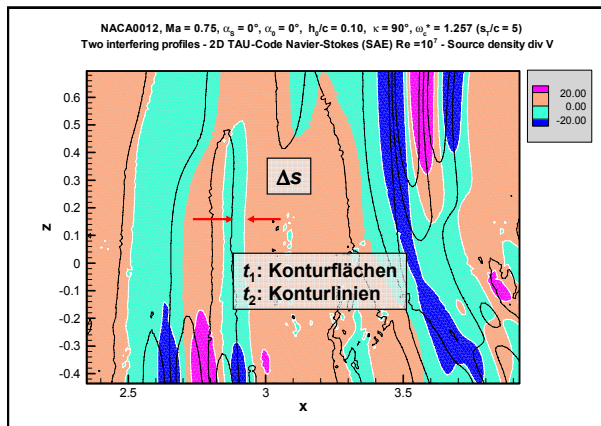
NACA0012, Ma = 0.75, $\alpha_s = 0°$, $\alpha_0 = 0°$, $h_0/c = 0.10$, $\kappa = 90°$, $\omega_c^* = 1.257$ $(s_r/c = 5)$
Two interfering profiles - 2D TAU-Code Navier-Stokes (SAE) Re $=10^7$ - Source density div V

| |
|---|
| 20.00 |
| 0.00 |
| -20.00 |

$\Delta s$

$t_1$: Konturflächen
$t_2$: Konturlinien

z
0.6
0.5
0.4
0.3
0.2
0.1
0
-0.1
-0.2
-0.3
-0.4

2.5
3
3.5
x